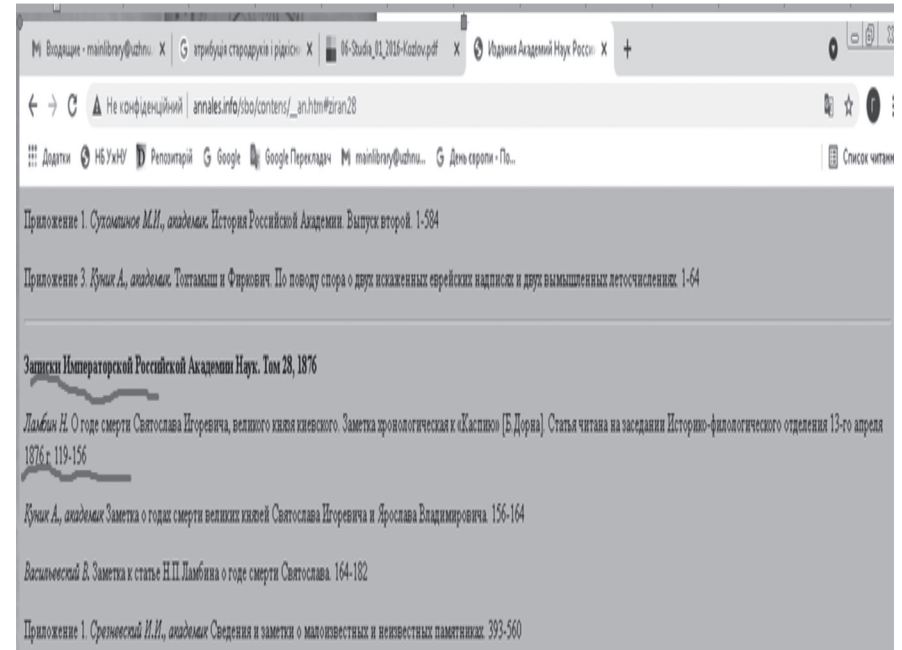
M Входящие - mainlibrary@uzhnu × G атрибуція стародруків і рідкісн × 06-Studia_01_2016-Kozlov.pdf × Издания Академий Наук Росси × +

← → C Не конфіденційний | annales.info/sbo/contens/_an.htm#ziran28

Додатки НБ УжНУ Репозитарій Google Google Перекладач mainlibrary@uzhnu... День европи - По... Список читання

Приложение 1. *Сухомлинов М.И., академик.* История Российской Академии. Выпуск второй. 1-584

Приложение 3. *Куник А., академик.* Тохтамыш и Фиркович. По поводу спора о двух искаженных еврейских надписях и двух вымышленных летосчислениях. 1-64

Записки Императорской Российской Академии Наук. Том 28, 1876

*Ламбин Н.* О годе смерти Святослава Игоревича, великого князя киевского. Заметка хронологическая к «Каспию» [Б.Дорна]. Статья читана на заседании Историко-филологического отделения 13-го апреля 1876 г. 119-156

*Куник А., академик* Заметка о годах смерти великих князей Святослава Игоревича и Ярослава Владимировича. 156-164

*Васильевский В.* Заметка к статье Н.П.Ламбина о годе смерти Святослава. 164-182

Приложение 1. *Срезневский И.И., академик* Сведения и заметки о малоизвестных и неизвестных памятниках. 393-560